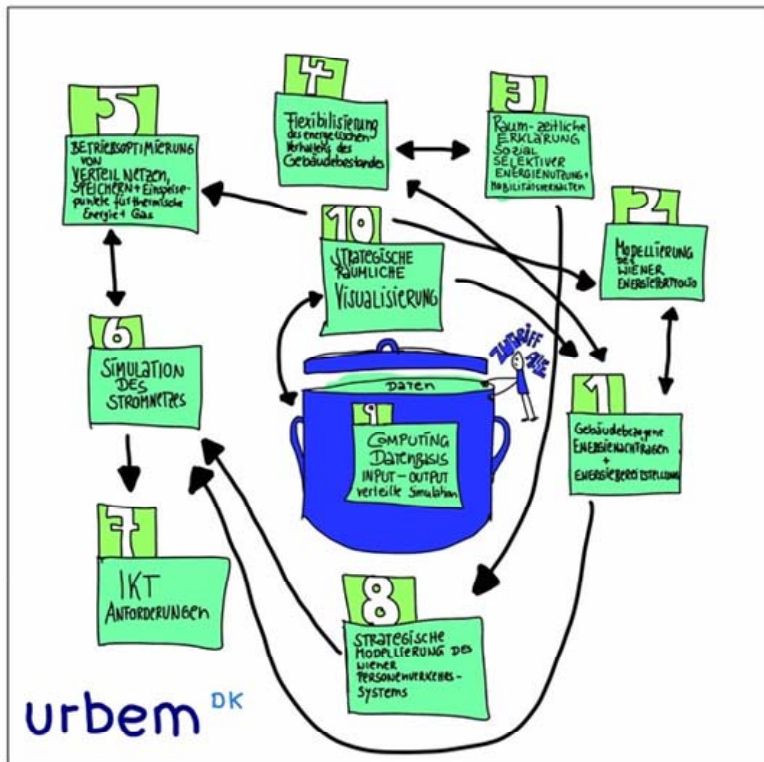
5
Betriebsoptimierung von Verteilnetzen, Speichern + Einspeisepunkte für thermische Energie + Gas

4
Flexibilisierung des energetischen Verhaltens des Gebäudebestandes

3
Raum-zeitliche Erklärung sozial selektiver Energienutzung + Mobilitätsverhalten

2
Modellierung des Wiener Energieportfolio

10
Strategische räumliche Visualisierung

6
Simulation des Stromnetzes

Zugriff alle

Daten

9
Computing Datenbasis Input – Output verteilte Simulation

1
Gebäudebezogene Energienachfragen + Energiebereitstellung

7
IKT Anforderungen

8
Strategische Modellierung des Wiener Personenverkehrs-Systems

urbem DK